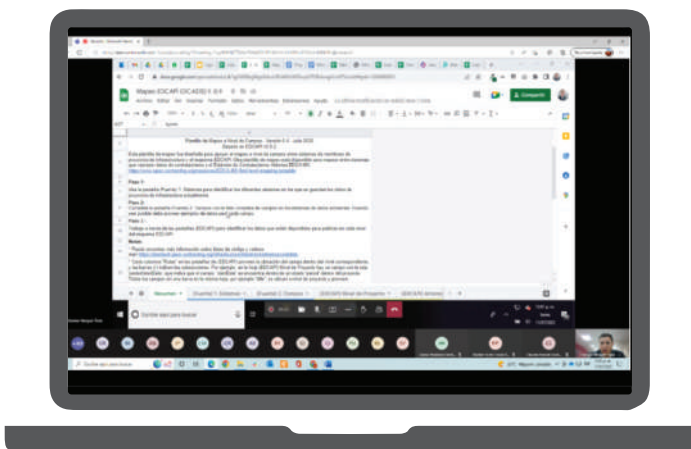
Mapeo (OC4IDS) V. 0.9
Archivo Editar Ver Insertar Formato Datos Herramientas Extensiones Ayuda
Compartir
Plantilla de Mapeo a Nivel de Campos · Versión 0.9 · Julio 2020
Basado en OC4IDS V. 0.9.2
Paso 1:
Paso 2:
Paso 3:
Notas:
Escribe aquí para buscar